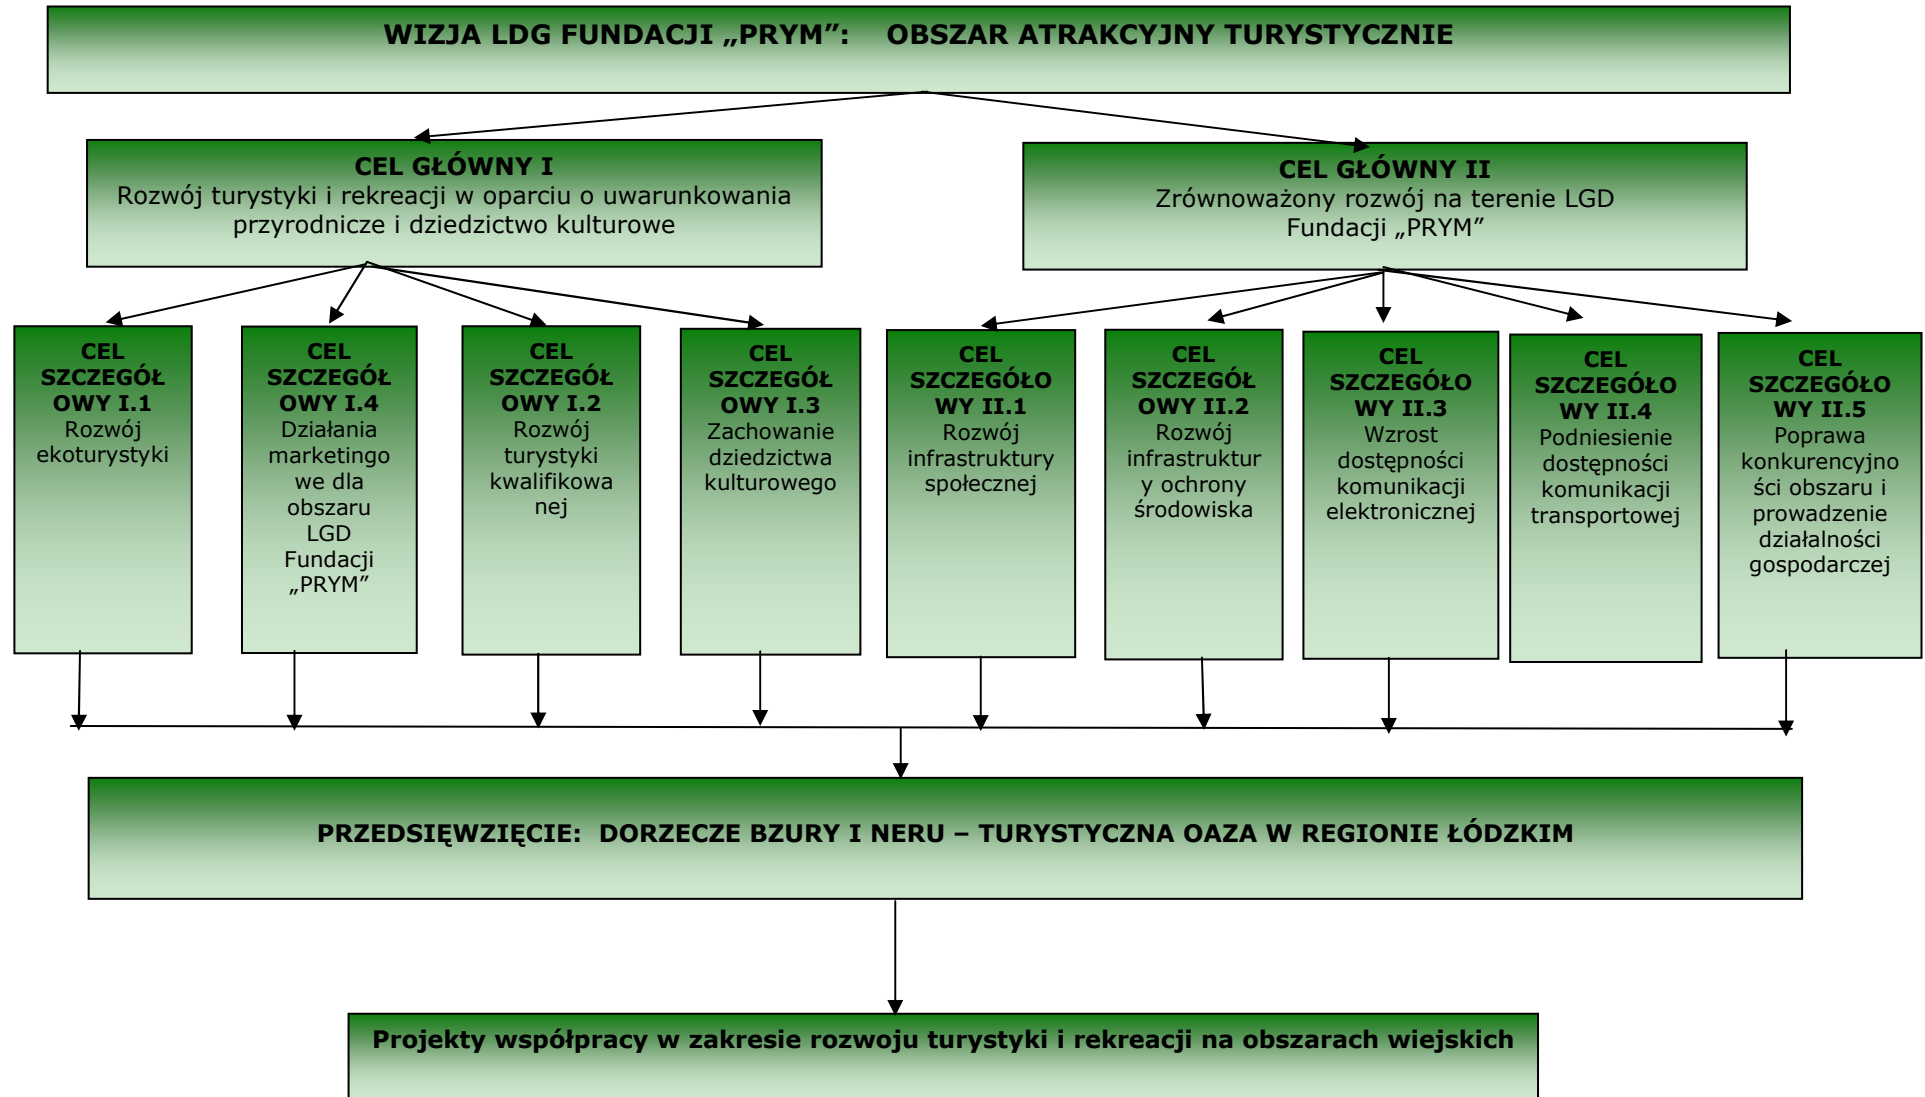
WIZJA LDG FUNDACJI „PRYM”: OBSZAR ATRAKCYJNY TURYSTYCZNIE

CEL GŁÓWNY I
Rozwój turystyki i rekreacji w oparciu o uwarunkowania przyrodnicze i dziedzictwo kulturowe

CEL GŁÓWNY II
Zrównoważony rozwój na terenie LGD Fundacji „PRYM”

CEL SZCZEGÓŁOWY I.1
Rozwój ekoturystyki

CEL SZCZEGÓŁOWY I.4
Działania marketingowe dla obszaru LGD Fundacji „PRYM”

CEL SZCZEGÓŁOWY I.2
Rozwój turystyki kwalifikowanej

CEL SZCZEGÓŁOWY I.3
Zachowanie dziedzictwa kulturowego

CEL SZCZEGÓŁOWY II.1
Rozwój infrastruktury społecznej

CEL SZCZEGÓŁOWY II.2
Rozwój infrastruktury ochrony środowiska

CEL SZCZEGÓŁOWY II.3
Wzrost dostępności komunikacji elektronicznej

CEL SZCZEGÓŁOWY II.4
Podniesienie dostępności komunikacji transportowej

CEL SZCZEGÓŁOWY II.5
Poprawa konkurencyjności obszaru i prowadzenie działalności gospodarczej

PRZEDSIĘWZIĘCIE: DORZECZE BZURY I NERU – TURYSTYCZNA OAZA W REGIONIE ŁÓDZKIM

Projekty współpracy w zakresie rozwoju turystyki i rekreacji na obszarach wiejskich